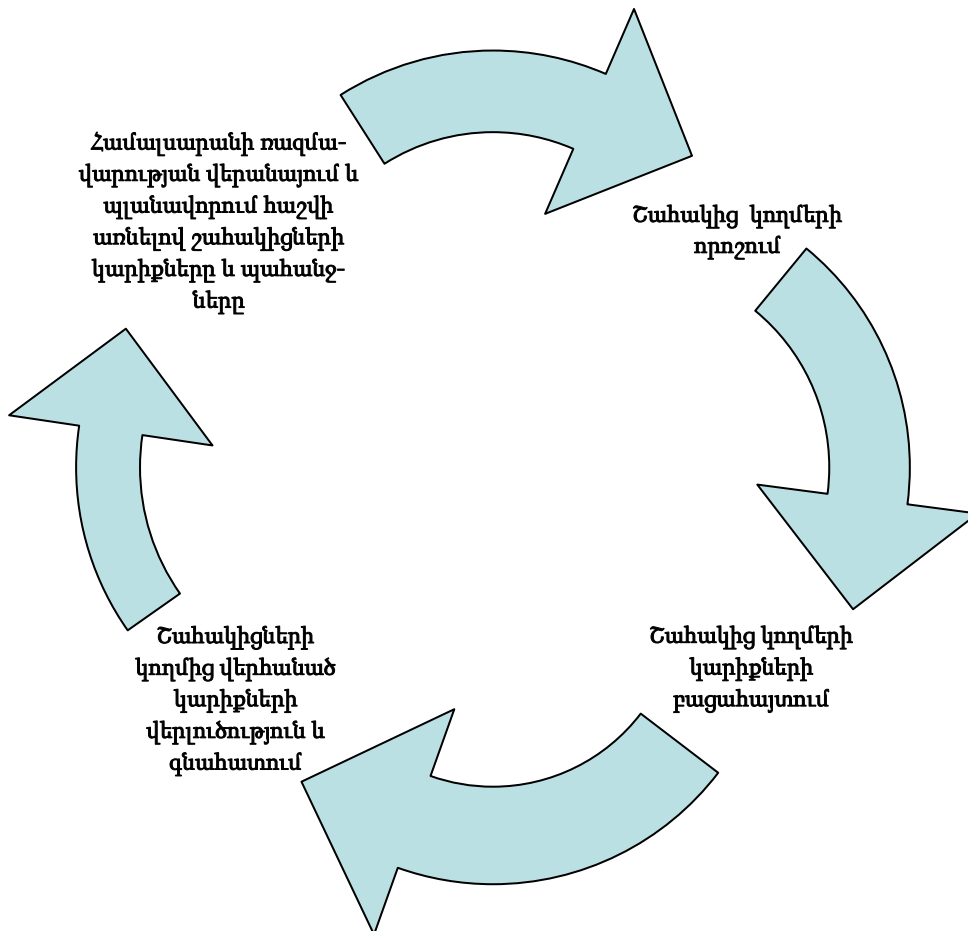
Համալսարանի ռազմավարության վերանայում և պլանավորում հաշվի առնելով շահակիցների կարիքները և պահանջները

Շահակից կողմերի որոշում

Շահակից կողմերի կարիքների բացահայտում

Շահակիցների կողմից վերհանած կարիքների վերլուծություն և գնահատում